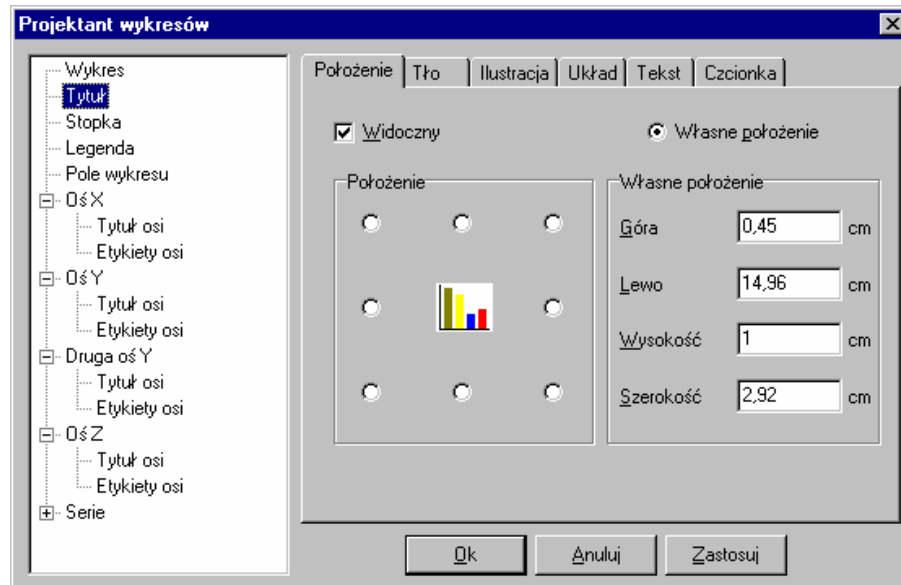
Projektant wykresów

Wykres
Tytuł
Stopka
Legenda
Pole wykresu
Oś X
Tytuł osi
Etykiety osi
Oś Y
Tytuł osi
Etykiety osi
Druga oś Y
Tytuł osi
Etykiety osi
Oś Z
Tytuł osi
Etykiety osi
Serie

Położenie | Tło | Ilustracja | Układ | Tekst | Czcionka

Widoczny

Własne położenie

Położenie

Własne położenie

Góra 0,45 cm

Lewo 14,96 cm

Wysokość 1 cm

Szerokość 2,92 cm

Ok Anuluj Zastosuj